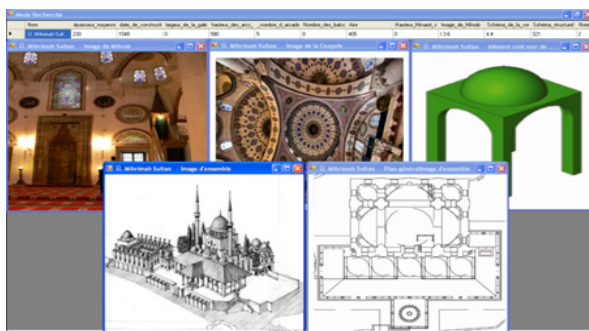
Mode Recherche

| | Nom | epaisseur_moyenne | date_de_construct | largeur_de_la_gale | hauteur_des_arcs | _nombre_d_arcade | Nombre_des_balco | Aire | | Hauteur_Minaret_c | Image_de_Mihrab | Schéma_de_la_cor | Schéma_structurel | Nbr |
|---|---|---|---|---|---|---|---|---|---|---|---|---|---|---|
| ▶ | Mihrimah Sult | 230 | 1540 | 0 | 580 | 5 | 0 | 405 | | 0 | 1.3.6 | 4.4 | 321 | 2 |

Mihrimah Sultan : Image de Mihrab

Mihrimah Sultan : Image de la Coupole

Mihrimah Sultan : ...élément coté mur de ...

Mihrimah Sultan : Image d'ensemble

Mihrimah Sultan : Plan général/image d'ensemble